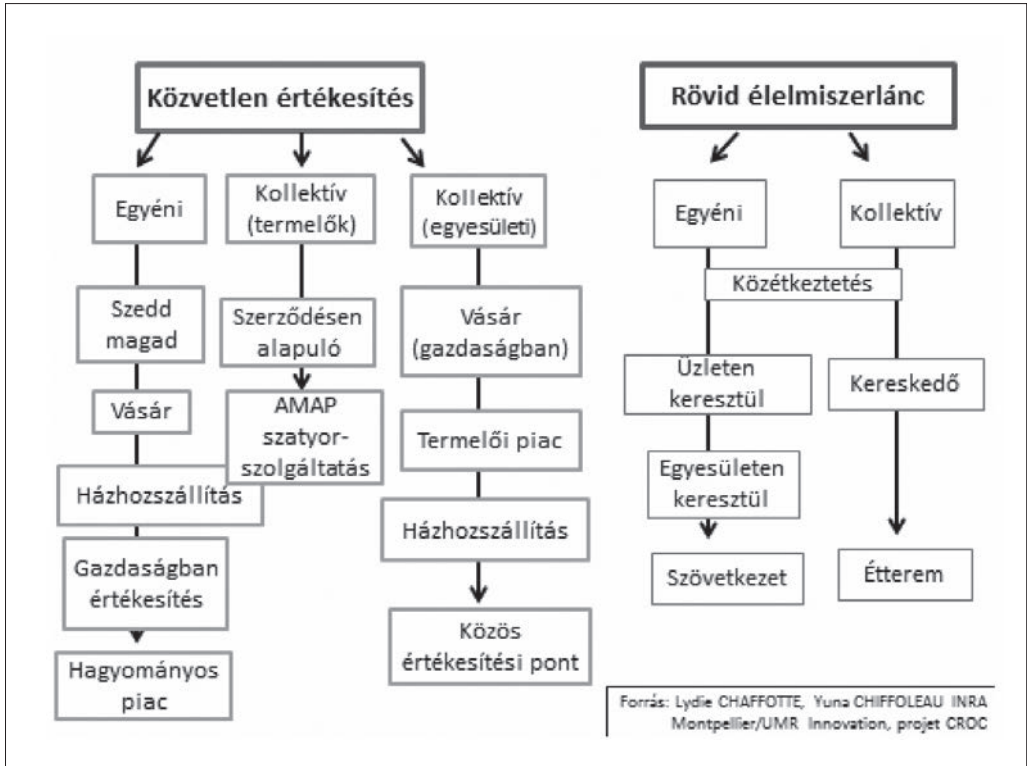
Közvetlen értékesítés

Egyéni

Szedd magad

Vásár

Házhozszállítás

Gazdaságban értékesítés

Hagyományos piac

Kollektív (termelők)

Szerződésen alapuló

AMAP szatyor-szolgáltatás

Kollektív (egyesületi)

Vásár (gazdaságban)

Termelői piac

Házhozszállítás

Közös értékesítési pont

Rövid élelmiszerlánc

Egyéni

Kollektív

Közétkeztetés

Üzleten keresztül

Egyesületen keresztül

Szövetkezet

Kereskedő

Étterem

Forrás: Lydie CHAFFOTTE, Yuna CHIFFOLEAU INRA Montpellier/UMR Innovation, projet CROC